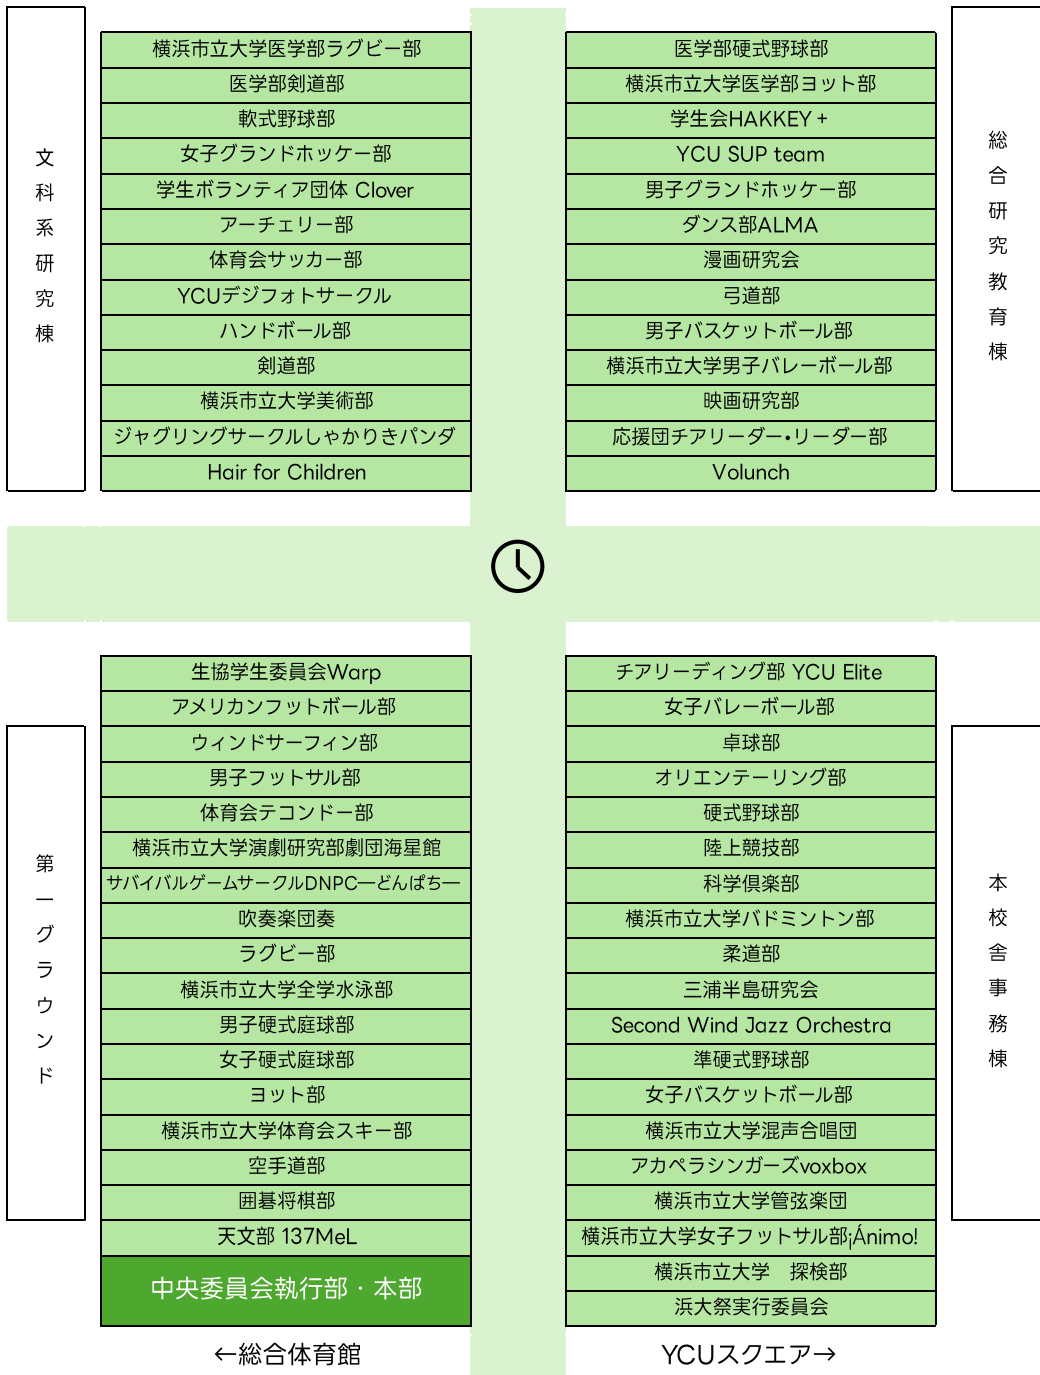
文科系研究棟

横浜市立大学医学部ラグビー部
医学部剣道部
軟式野球部
女子グランドホッケー部
学生ボランティア団体 Clover
アーチェリー部
体育会サッカー部
YCUデジフォトサークル
ハンドボール部
剣道部
横浜市立大学美術部
ジャグリングサークルしゃかりきパンダ
Hair for Children

医学部硬式野球部
横浜市立大学医学部ヨット部
学生会HAKKEY +
YCU SUP team
男子グランドホッケー部
ダンス部ALMA
漫画研究会
弓道部
男子バスケットボール部
横浜市立大学男子バレーボール部
映画研究部
応援団チアリーダー•リーダー部
Volunch

総合研究教育棟

第一グラウンド

生協学生委員会Warp
アメリカンフットボール部
ウィンドサーフィン部
男子フットサル部
体育会テコンドー部
横浜市立大学演劇研究部劇団海星館
サバイバルゲームサークルDNPC—どんぱち—
吹奏楽団奏
ラグビー部
横浜市立大学全学水泳部
男子硬式庭球部
女子硬式庭球部
ヨット部
横浜市立大学体育会スキー部
空手道部
囲碁将棋部
天文部 137MeL
中央委員会執行部・本部

チアリーディング部 YCU Elite
女子バレーボール部
卓球部
オリエンテーリング部
硬式野球部
陸上競技部
科学倶楽部
横浜市立大学バドミントン部
柔道部
三浦半島研究会
Second Wind Jazz Orchestra
準硬式野球部
女子バスケットボール部
横浜市立大学混声合唱団
アカペラシンガーズvoxbox
横浜市立大学管弦楽団
横浜市立大学女子フットサル部¡Ánimo!
横浜市立大学 探検部
浜大祭実行委員会

本校舎事務棟

←総合体育館

YCUスクエア→